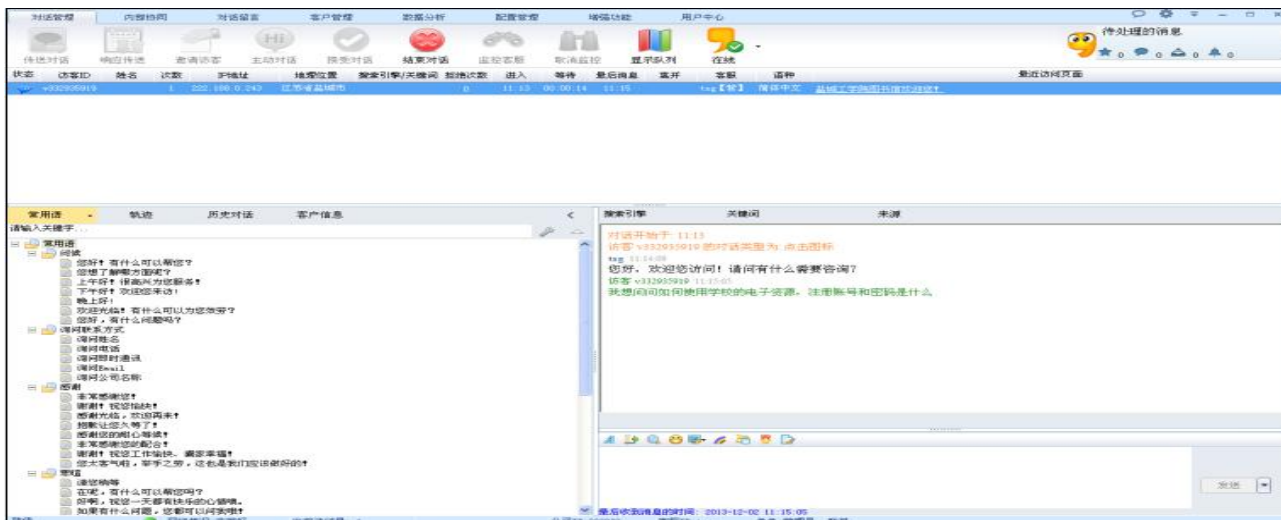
对话管理 内部协同 对话留言 客户管理 数据分析 配置管理 增强功能 用户中心

传送对话 响应传送 邀请访客 主动对话 接受对话 结束对话 监控客服 取消监控 显示队列 在线

待处理的消息
★0 0 0 0

| 状态 | 访客ID | 姓名 | 次数 | IP地址 | 地理位置 | 搜索引擎/关键词 | 拒绝次数 | 进入 | 等待 | 最后消息 | 离开 | 客服 | 语种 | 最近访问页面 |
|---|---|---|---|---|---|---|---|---|---|---|---|---|---|---|
| | v332935919 | | 1 | 222.188.0.243 | 江苏省盐城市 | | 0 | 11:13 | 00:00:14 | 11:15 | | txg【管】 | 简体中文 | 盐城工学院图书馆咨询… |

常用语 轨迹 历史对话 客户信息

请输入关键字...

常用语
问候
您好！有什么可以帮您？
您想了解哪方面呢？
上午好！很高兴为您服务！
下午好！欢迎您来访！
晚上好！
欢迎光临！有什么可以为您效劳？
您好，有什么问题吗？
询问联系方式
询问姓名
询问电话
询问即时通讯
询问Email
询问公司名称
感谢
非常感谢您！
谢谢！祝您愉快！
谢谢光临，欢迎再来！
抱歉让您久等了！
谢谢您的耐心等候！
非常感谢您的配合！
谢谢！祝您工作愉快、阖家幸福！
您太客气啦，举手之劳，这也是我们应该做的！
离线
请您稍等
在呢，有什么可以帮您吗？
好的，祝您一天都有快乐的心情哦。
如果有什么问题，您都可以问我哦！

搜索引擎 关键词 来源

对话开始于: 11:13
访客 v332935919 的对话类型为: 点击图标
txg 11:14:09
您好，欢迎您访问！请问有什么需要咨询？
访客 v332935919 11:15:05
我想问问如何使用学校的电子资源，注册账号和密码是什么。

最后收到消息的时间: 2013-12-02 11:15:05

发送